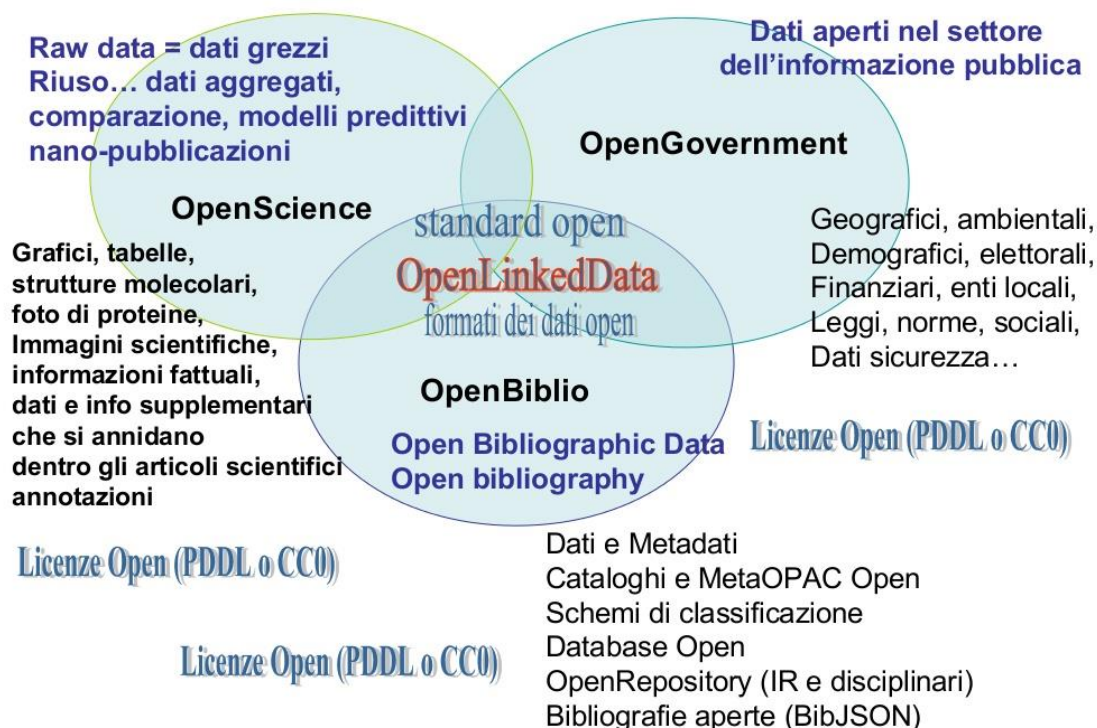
Raw data = dati grezzi
Riuso… dati aggregati, comparazione, modelli predittivi nano-pubblicazioni

Dati aperti nel settore dell'informazione pubblica

OpenGovernment

OpenScience

standard open
OpenLinkedData
formati dei dati open

Grafici, tabelle, strutture molecolari, foto di proteine, Immagini scientifiche, informazioni fattuali, dati e info supplementari che si annidano dentro gli articoli scientifici annotazioni

Geografici, ambientali, Demografici, elettorali, Finanziari, enti locali, Leggi, norme, sociali, Dati sicurezza…

OpenBiblio

Open Bibliographic Data
Open bibliography

Licenze Open (PDDL o CC0)

Licenze Open (PDDL o CC0)

Licenze Open (PDDL o CC0)

Dati e Metadati
Cataloghi e MetaOPAC Open
Schemi di classificazione
Database Open
OpenRepository (IR e disciplinari)
Bibliografie aperte (BibJSON)